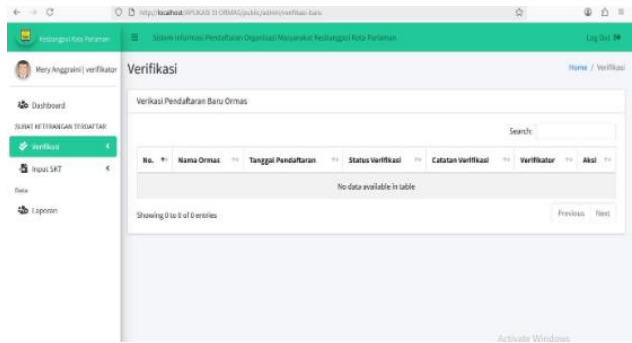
http://localhost/SIPLIKAS SI ORMAS/public/admin/verifikasi-baru

Kesbangpol Kota Pariaman

Sistem Informasi Pendaftaran Organisasi Masyarakat Kesbangpol Kota Pariaman

Log Out

Mery Anggraini | verifikator

Dashboard

SURAT KETERANGAN TERDAFTAR

Verifikasi

Input SKT

Data

Laporan

Verifikasi

Home / Verifikasi

Verikasi Pendaftaran Baru Ormas

Search:

| No. | Nama Ormas | Tanggal Pendaftaran | Status Verifikasi | Catatan Verifikasi | Verifikator | Aksi |
|---|---|---|---|---|---|---|
| No data available in table | | | | | | |

Showing 0 to 0 of 0 entries

Previous Next

Activate Windows